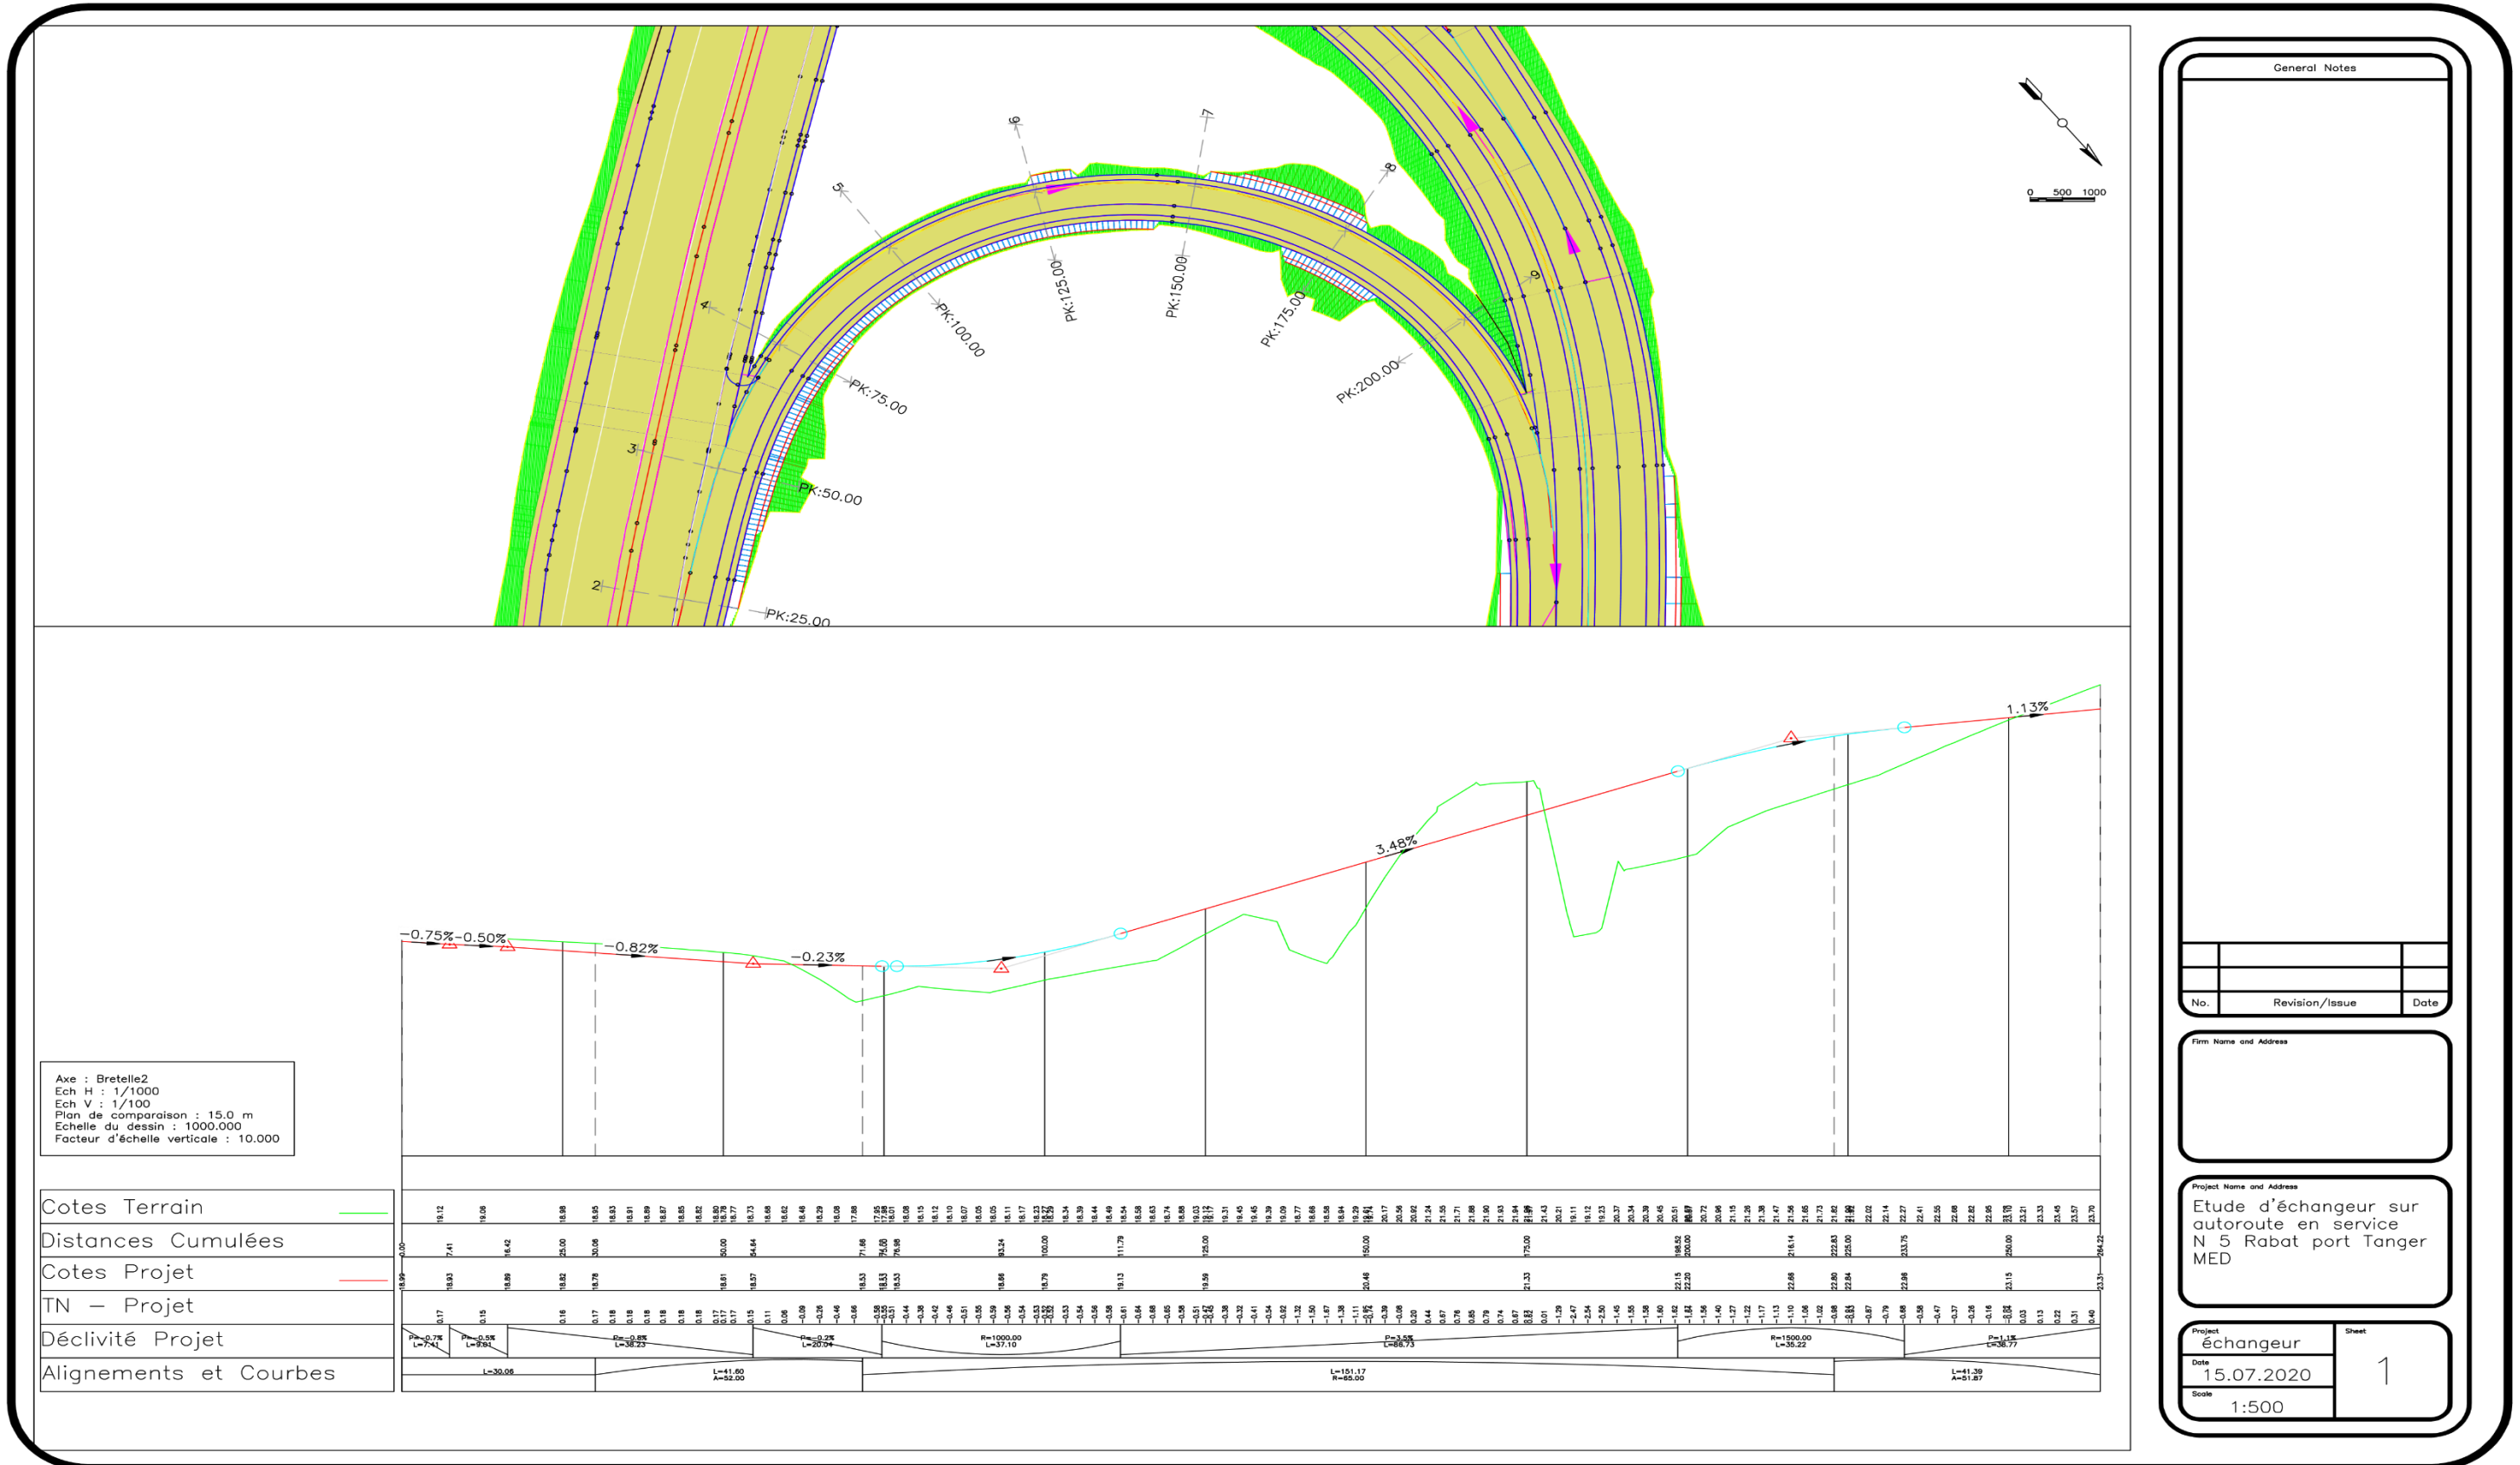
PK:25.00
PK:50.00
PK:75.00
PK:100.00
PK:125.00
PK:150.00
PK:175.00
PK:200.00
2
3
4
5
6
7
8
9

0 500 1000

-0.75% -0.50%
-0.82%
-0.23%
3.48%
1.13%

Axe : Bretelle2
Ech H : 1/1000
Ech V : 1/100
Plan de comparaison : 15.0 m
Echelle du dessin : 1000.000
Facteur d'échelle verticale : 10.000

Cotes Terrain
Distances Cumulées
Cotes Projet
TN — Projet
Déclivité Projet
Alignements et Courbes

P=-0.7% L=7.41
P=-0.5% L=9.01
P=-0.8% L=38.23
P=-0.2% L=20.04
R=1000.00 L=37.10
P=3.5% L=88.73
R=1500.00 L=35.22
P=1.1% L=38.77

L=30.06
L=41.60 A=52.00
L=151.17 R=65.00
L=41.39 A=51.87

0.00
7.41
16.42
25.00
30.06
50.00
54.84
71.66
75.00
76.96
93.24
100.00
111.79
125.00
150.00
175.00
196.52
200.00
218.14
222.83
225.00
233.75
250.00
264.22

General Notes

No. | Revision/Issue | Date

Firm Name and Address

Project Name and Address
Etude d'échangeur sur autoroute en service N 5 Rabat port Tanger MED

Project
échangeur
Sheet
1
Date
15.07.2020
Scale
1:500